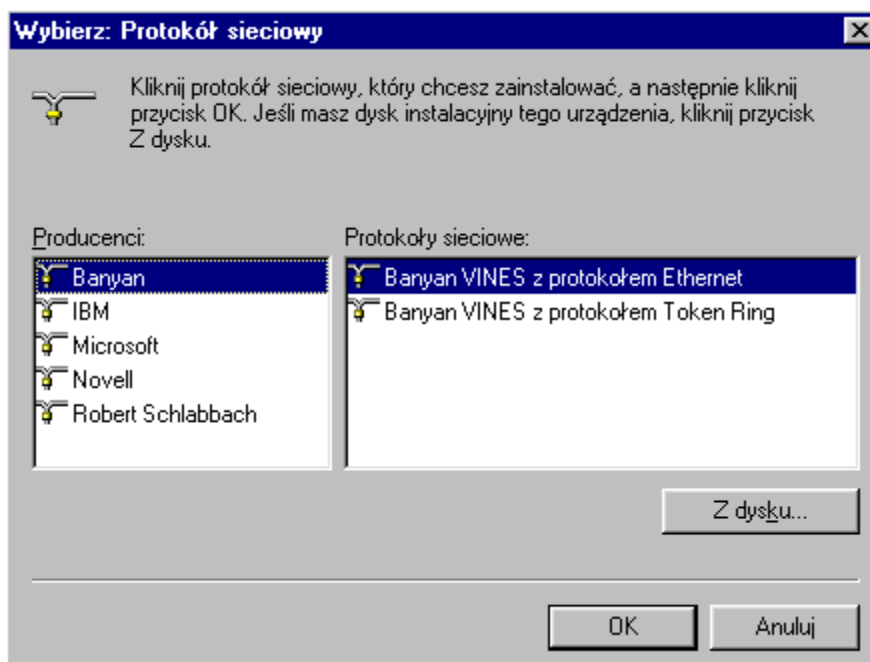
Wybierz: Protokół sieciowy

Kliknij protokół sieciowy, który chcesz zainstalować, a następnie kliknij przycisk OK. Jeśli masz dysk instalacyjny tego urządzenia, kliknij przycisk Z dysku.

Producenci:

Banyan
IBM
Microsoft
Novell
Robert Schlabbach

Protokoły sieciowe:

Banyan VINES z protokołem Ethernet
Banyan VINES z protokołem Token Ring

Z dysku...

OK

Anuluj